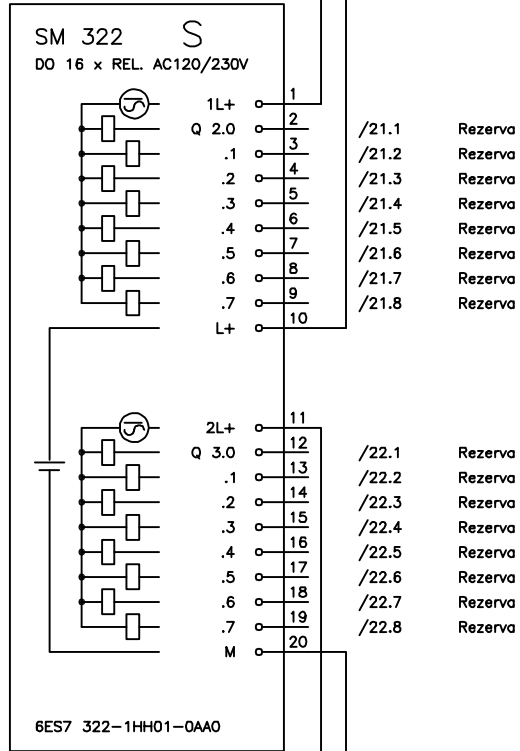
SM 322 S
DO 16 x REL. AC120/230V

1L+ 1
Q 2.0 2 /21.1 Rezerva
.1 3 /21.2 Rezerva
.2 4 /21.3 Rezerva
.3 5 /21.4 Rezerva
.4 6 /21.5 Rezerva
.5 7 /21.6 Rezerva
.6 8 /21.7 Rezerva
.7 9 /21.8 Rezerva
L+ 10

2L+ 11
Q 3.0 12 /22.1 Rezerva
.1 13 /22.2 Rezerva
.2 14 /22.3 Rezerva
.3 15 /22.4 Rezerva
.4 16 /22.5 Rezerva
.5 17 /22.6 Rezerva
.6 18 /22.7 Rezerva
.7 19 /22.8 Rezerva
M 20

6ES7 322-1HH01-0AA0